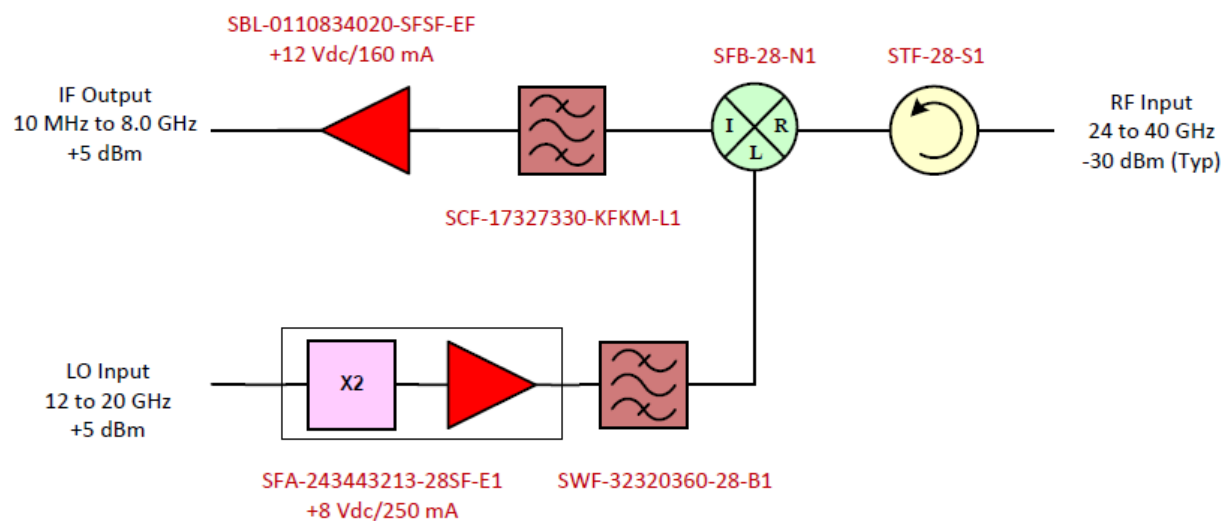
SBL-0110834020-SFSF-EF
+12 Vdc/160 mA

SFB-28-N1

STF-28-S1

IF Output
10 MHz to 8.0 GHz
+5 dBm

I R L

RF Input
24 to 40 GHz
-30 dBm (Typ)

SCF-17327330-KFKM-L1

LO Input
12 to 20 GHz
+5 dBm

X2

SFA-243443213-28SF-E1
+8 Vdc/250 mA

SWF-32320360-28-B1